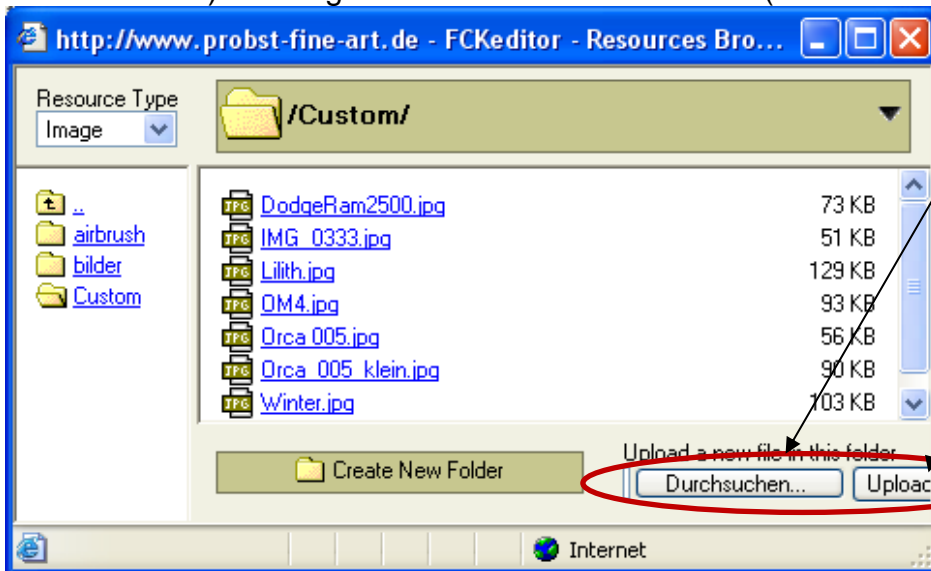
http://www.probst-fine-art.de - FCKeditor - Resources Bro...

Resource Type
Image

/Custom/

..
airbrush
bilder
Custom

| | |
|---|---|
| DodgeRam2500.jpg | 73 KB |
| IMG_0333.jpg | 51 KB |
| Lilith.jpg | 129 KB |
| OM4.jpg | 93 KB |
| Orca 005.jpg | 56 KB |
| Orca_005_klein.jpg | 90 KB |
| Winter.jpg | 103 KB |

Create New Folder

Upload a new file in this folder

Durchsuchen...

Uploac

Internet